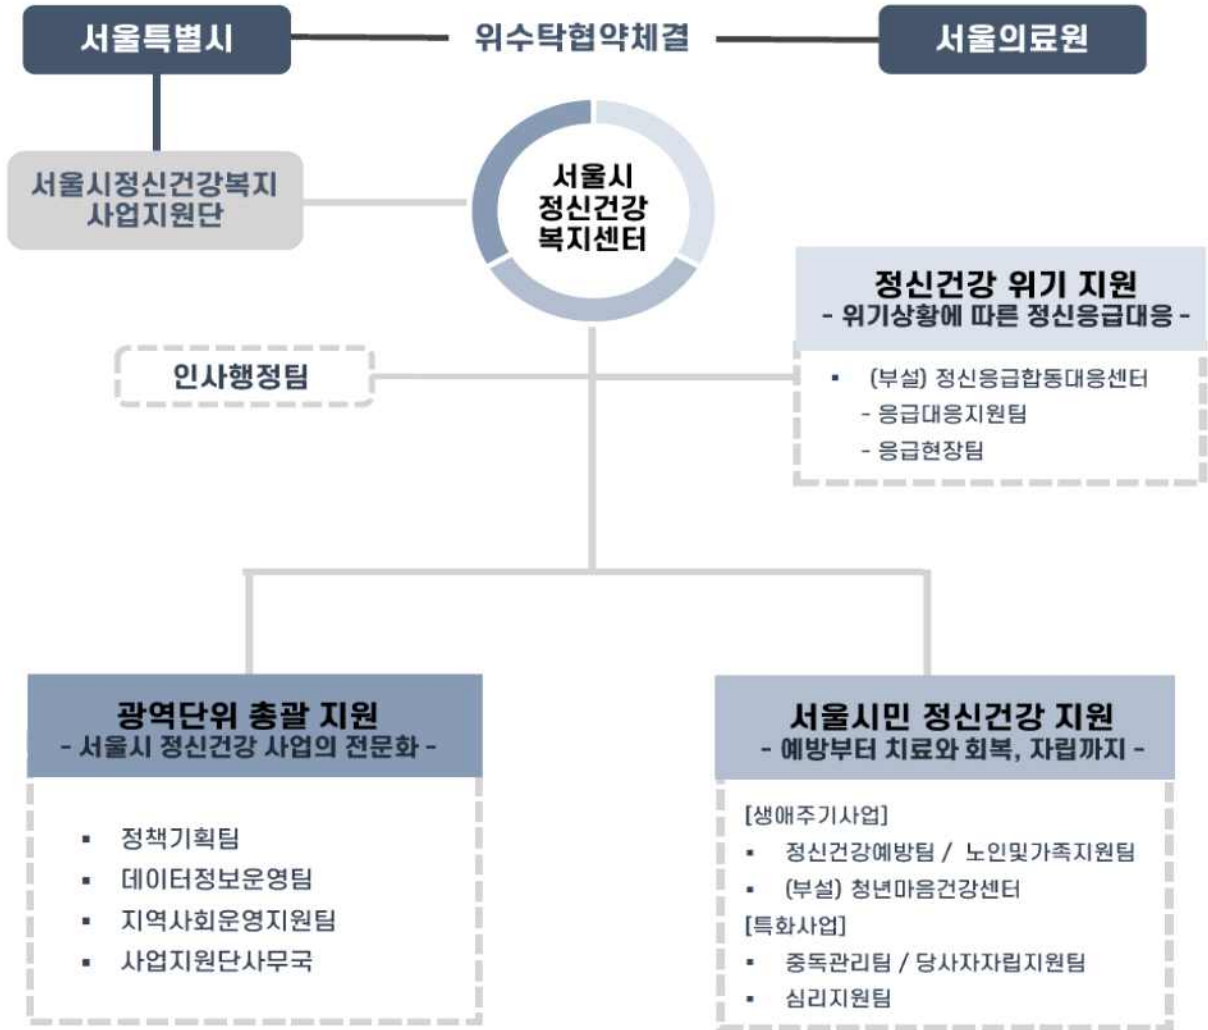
서울특별시

위수탁협약체결

서울의료원

서울시정신건강복지 사업지원단

서울시 정신건강 복지센터

정신건강 위기 지원
- 위기상황에 따른 정신응급대응 -

인사행정팀

▪ (부설) 정신응급합동대응센터
- 응급대응지원팀
- 응급현장팀

광역단위 총괄 지원
- 서울시 정신건강 사업의 전문화 -

▪ 정책기획팀
▪ 데이터정보운영팀
▪ 지역사회운영지원팀
▪ 사업지원단사무국

서울시민 정신건강 지원
- 예방부터 치료와 회복, 자립까지 -

[생애주기사업]
▪ 정신건강예방팀 / 노인및가족지원팀
▪ (부설) 청년마음건강센터
[특화사업]
▪ 중독관리팀 / 당사자자립지원팀
▪ 심리지원팀